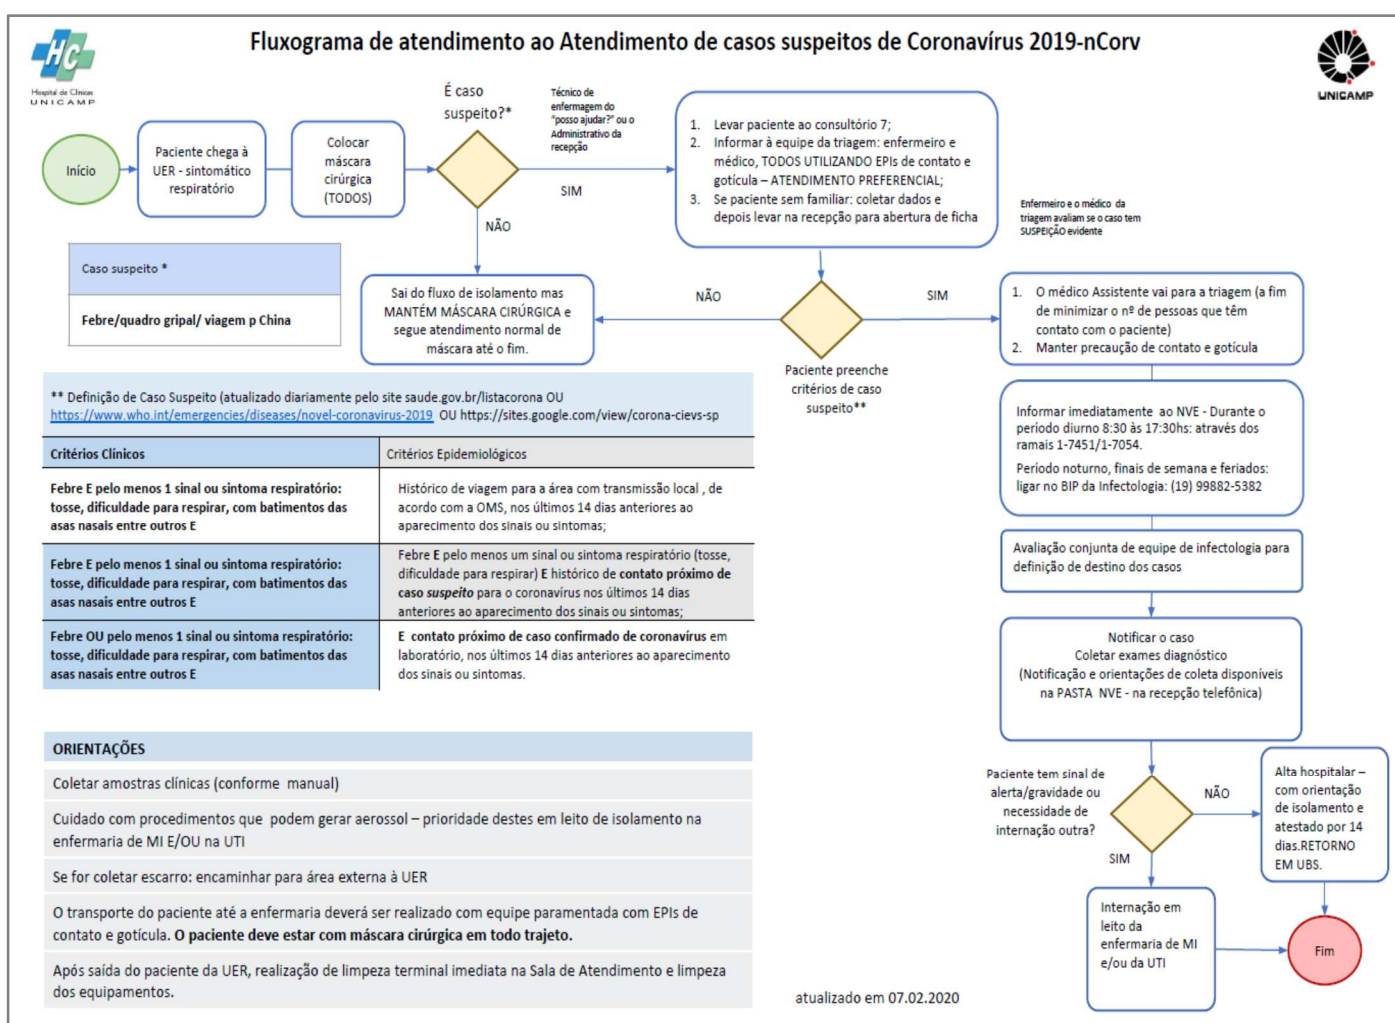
HC
Hospital de Clínicas
UNICAMP

Fluxograma de atendimento ao Atendimento de casos suspeitos de Coronavírus 2019-nCorv

UNICAMP

Início

Paciente chega à UER - sintomático respiratório

Colocar máscara cirúrgica (TODOS)

É caso suspeito?*

Técnico de enfermagem do "posso ajudar?" ou o Administrativo da recepção

SIM

NÃO

1. Levar paciente ao consultório 7;
2. Informar à equipe da triagem: enfermeiro e médico, TODOS UTILIZANDO EPIs de contato e gotícula – ATENDIMENTO PREFERENCIAL;
3. Se paciente sem familiar: coletar dados e depois levar na recepção para abertura de ficha

Enfermeiro e o médico da triagem avaliam se o caso tem SUSPEIÇÃO evidente

| Caso suspeito * |
|---|
| Febre/quadro gripal/ viagem p China |

Sai do fluxo de isolamento mas MANTÉM MÁSCARA CIRÚRGICA e segue atendimento normal de máscara até o fim.

NÃO

SIM

Paciente preenche critérios de caso suspeito**

1. O médico Assistente vai para a triagem (a fim de minimizar o nº de pessoas que têm contato com o paciente)
2. Manter precaução de contato e gotícula

** Definição de Caso Suspeito (atualizado diariamente pelo site saude.gov.br/listacorona OU https://www.who.int/emergencies/diseases/novel-coronavirus-2019 OU https://sites.google.com/view/corona-cievs-sp

| Critérios Clínicos | Critérios Epidemiológicos |
|---|---|
| Febre E pelo menos 1 sinal ou sintoma respiratório: tosse, dificuldade para respirar, com batimentos das asas nasais entre outros E | Histórico de viagem para a área com transmissão local , de acordo com a OMS, nos últimos 14 dias anteriores ao aparecimento dos sinais ou sintomas; |
| Febre E pelo menos 1 sinal ou sintoma respiratório: tosse, dificuldade para respirar, com batimentos das asas nasais entre outros E | Febre E pelo menos um sinal ou sintoma respiratório (tosse, dificuldade para respirar) E histórico de contato próximo de caso suspeito para o coronavírus nos últimos 14 dias anteriores ao aparecimento dos sinais ou sintomas; |
| Febre OU pelo menos 1 sinal ou sintoma respiratório: tosse, dificuldade para respirar, com batimentos das asas nasais entre outros E | E contato próximo de caso confirmado de coronavírus em laboratório, nos últimos 14 dias anteriores ao aparecimento dos sinais ou sintomas. |

Informar imediatamente ao NVE - Durante o período diurno 8:30 às 17:30hs: através dos ramais 1-7451/1-7054.
Período noturno, finais de semana e feriados: ligar no BIP da Infectologia: (19) 99882-5382

Avaliação conjunta de equipe de infectologia para definição de destino dos casos

Notificar o caso
Coletar exames diagnóstico
(Notificação e orientações de coleta disponíveis na PASTA NVE - na recepção telefônica)

ORIENTAÇÕES

Coletar amostras clínicas (conforme manual)

Cuidado com procedimentos que podem gerar aerossol – prioridade destes em leito de isolamento na enfermaria de MI E/OU na UTI

Se for coletar escarro: encaminhar para área externa à UER

O transporte do paciente até a enfermaria deverá ser realizado com equipe paramentada com EPIs de contato e gotícula. O paciente deve estar com máscara cirúrgica em todo trajeto.

Após saída do paciente da UER, realização de limpeza terminal imediata na Sala de Atendimento e limpeza dos equipamentos.

Paciente tem sinal de alerta/gravidade ou necessidade de internação outra?

NÃO

SIM

Alta hospitalar – com orientação de isolamento e atestado por 14 dias.RETORNO EM UBS.

Internação em leito da enfermaria de MI e/ou da UTI

Fim

atualizado em 07.02.2020